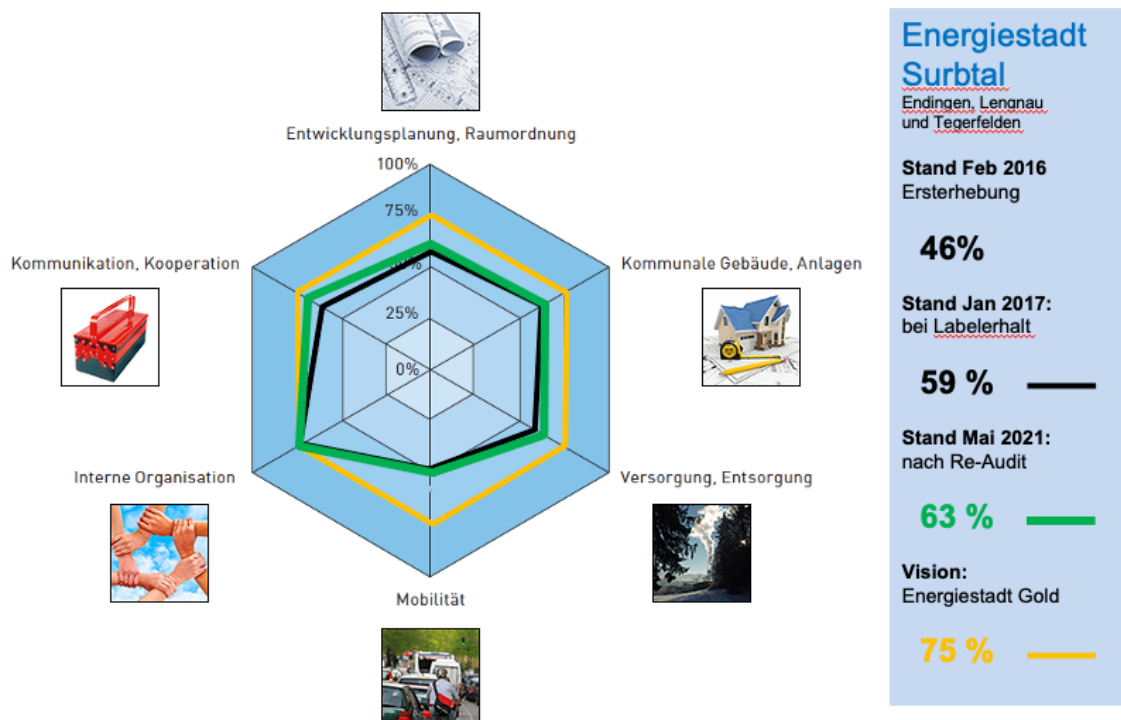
Entwicklungsplanung, Raumordnung

100%

75%

50%

25%

0%

Kommunikation, Kooperation

Kommunale Gebäude, Anlagen

Interne Organisation

Versorgung, Entsorgung

Mobilität

Energiestadt Surbtal
Endingen, Lengnau und Tegerfelden

Stand Feb 2016
Ersterhebung

46%

Stand Jan 2017:
bei Labelerhalt

59 %

Stand Mai 2021:
nach Re-Audit

63 %

Vision:
Energiestadt Gold

75 %